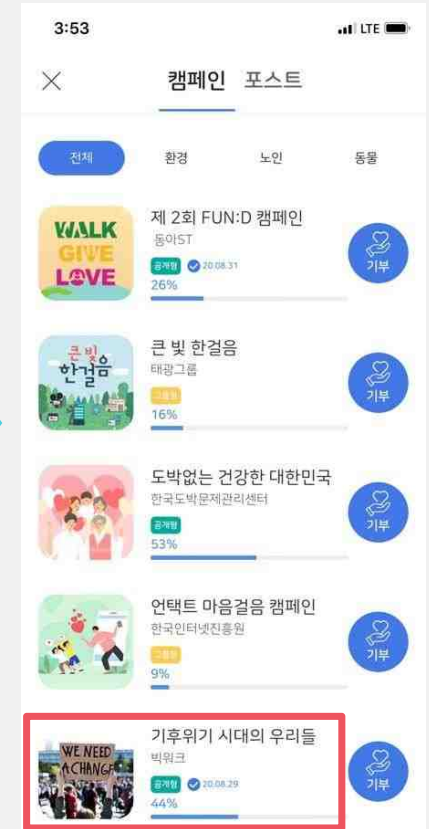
3:53
LTE

캠페인 포스트

전체 환경 노인 동물

WALK GIVE LOVE
제 2회 FUN:D 캠페인
동아ST
공개형 20.08.31
26%
기부

큰 빛 한걸음
큰 빛 한걸음
태광그룹
그룹형
16%
기부

도박없는 건강한 대한민국
한국도박문제관리센터
공개형
53%
기부

언택트 마음걸음 캠페인
한국인터넷진흥원
그룹형
9%
기부

WE NEED A CHANGE
기후위기 시대의 우리들
빅워크
공개형 20.08.29
44%
기부